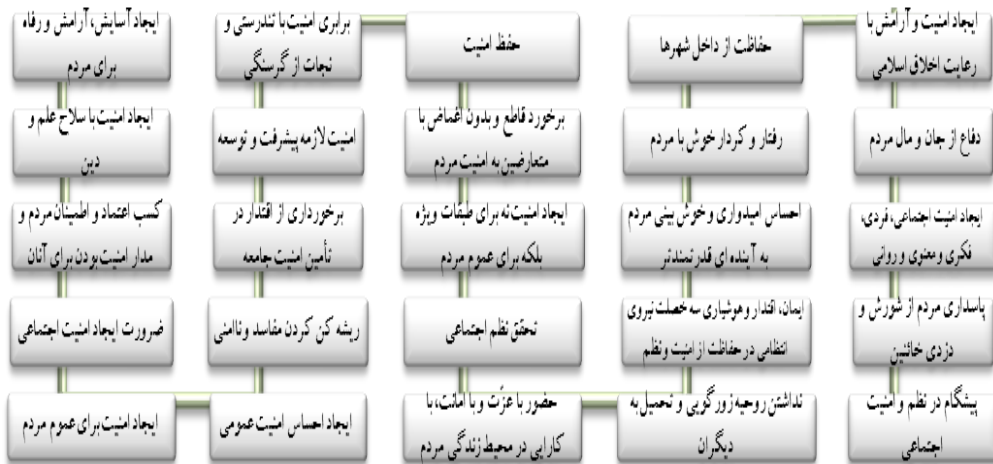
ایجاد امنیت و آرامش با رعایت اخلاق اسلامی

دفاع از جان و مال مردم

ایجاد امنیت اجتماعی، فردی، فکری و معنوی و روانی

پاسداری مردم از شورش و دزدی خائنین

پیشگام در نظم و امنیت اجتماعی

حفاظت از داخل شهرها

رفتار و کردار خوش با مردم

احساس امیدواری و خوش بینی مردم به آینده ای قدرتمندتر

ایمان، اقتدار و هوشیاری سه خصلت نیروی انتظامی در حفاظت از امنیت و نظم

نداشتن روحیه زورگویی و تحمیل به دیگران

حفظ امنیت

برخورد قاطع و بدون اغماض با متعارضین به امنیت مردم

ایجاد امنیت نه برای طبقات ویژه بلکه برای عموم مردم

تحقق نظم اجتماعی

حضور با عزت و با امانت، با کارایی در محیط زندگی مردم

برابری امنیت با تندرستی و نجات از گرسنگی

امنیت لازمه پیشرفت و توسعه

برخورداری از اقتدار در تأمین امنیت جامعه

ریشه کن کردن مفاسد و ناامنی

ایجاد احساس امنیت عمومی

ایجاد آسایش، آرامش و رفاه برای مردم

ایجاد امنیت با سلاح علم و دین

کسب اعتماد و اطمینان مردم و مدار امنیت بودن برای آنان

ضرورت ایجاد امنیت اجتماعی

ایجاد امنیت برای عموم مردم